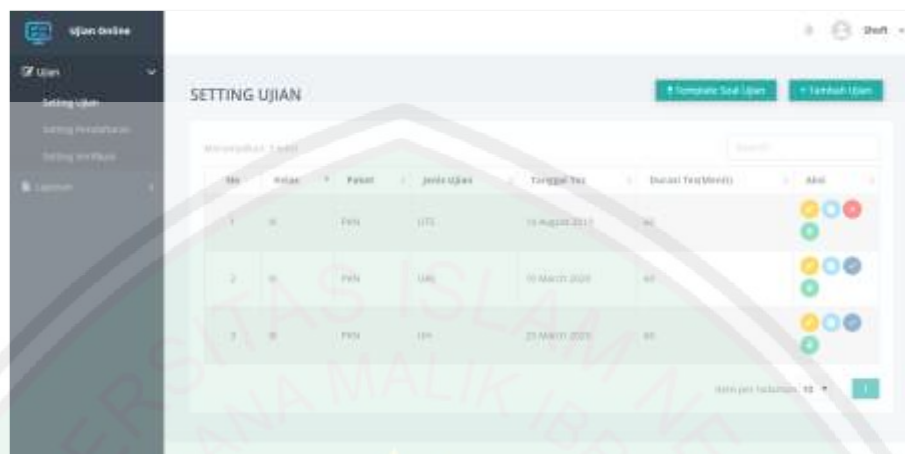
Ujian Online

Ujian
Setting Ujian
Setting Penilaian
Setting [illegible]
Laporan

Sheft

SETTING UJIAN

Template Soal Ujian
+ Tambah Ujian

Menampilkan 3 data
Search

| No | Kelas | Paket | Jenis Ujian | Tanggal Tes | Durasi Tes(Menit) | Aksi |
|---|---|---|---|---|---|---|
| 1 | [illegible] | PKN | UTS | 15 August 2019 | 60 | |
| 2 | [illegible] | PKN | UAS | 10 March 2020 | 60 | |
| 3 | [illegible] | PKN | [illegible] | 25 March 2020 | 60 | |

Item per halaman: 10
1

UNIVERSITAS ISLAM NEGERI MAULANA MALIK IBRAHIM